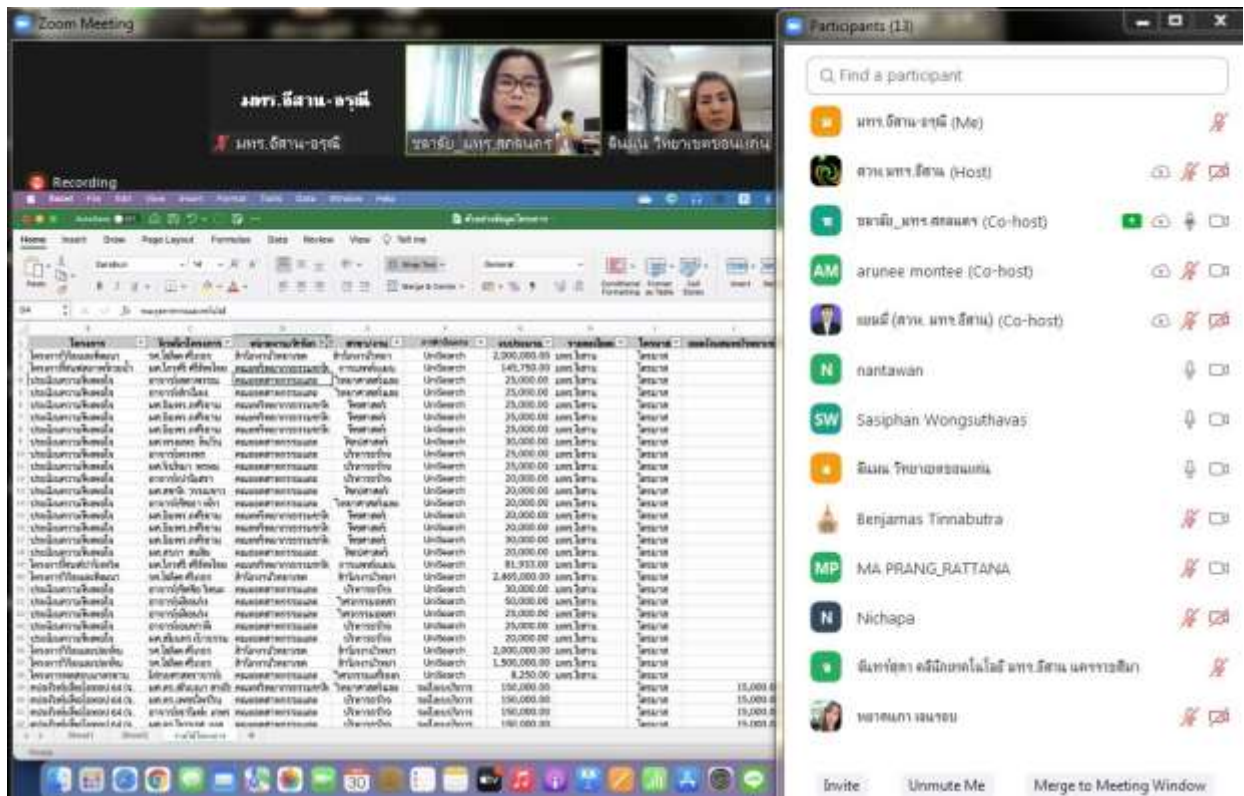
Zoom Meeting

มทร.อีสาน-อรุณี

มทร.อีสาน-อรุณี

ขจรศักดิ์_มทร.สกลนคร

จินฎา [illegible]

Recording

Home Insert Draw Page Layout Formulas Data Review View Tell me

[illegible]

Participants (13)

Find a participant

มทร.อีสาน-อรุณี (Me)

สวพ.มทร.อีสาน (Host)

ขจรศักดิ์_มทร.สกลนคร (Co-host)

arunee montee (Co-host)

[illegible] (สวพ. มทร.อีสาน) (Co-host)

nantawan

Sasiphan Wongsuthavas

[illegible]

Benjamas Tinnabutra

MA PRANG_RATTANA

Nichapa

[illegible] มทร.อีสาน นครราชสีมา

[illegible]

Invite

Unmute Me

Merge to Meeting Window